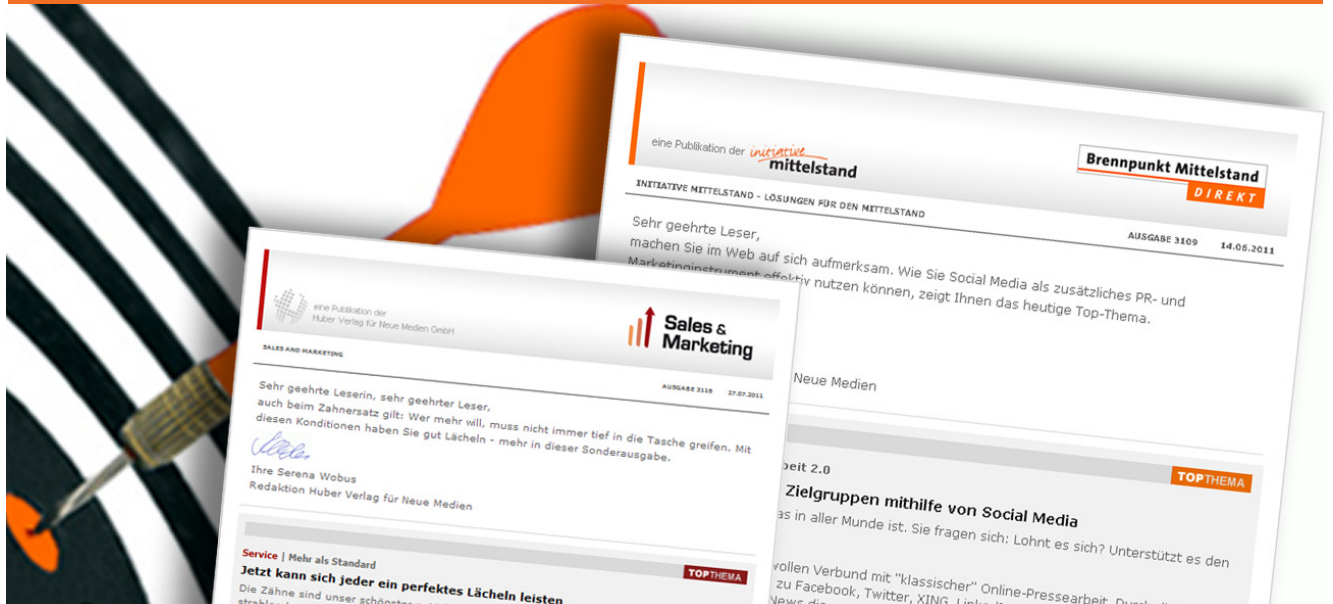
eine Publikation der initiative mittelstand

Brennpunkt Mittelstand DIREKT

INITIATIVE MITTELSTAND - LÖSUNGEN FÜR DEN MITTELSTAND

AUSGABE 3109 14.06.2011

Sehr geehrte Leser,
machen Sie im Web auf sich aufmerksam. Wie Sie Social Media als zusätzliches PR- und Marketinginstrument effektiv nutzen können, zeigt Ihnen das heutige Top-Thema.

Neue Medien

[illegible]beit 2.0

TOPTHEMA

Zielgruppen mithilfe von Social Media

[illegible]as in aller Munde ist. Sie fragen sich: Lohnt es sich? Unterstützt es den

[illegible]vollen Verbund mit "klassischer" Online-Pressearbeit. Durch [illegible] zu Facebook, Twitter, XING, Link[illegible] News di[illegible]

eine Publikation der Huber Verlag für Neue Medien GmbH

Sales & Marketing

SALES AND MARKETING

AUSGABE 3118 27.07.2011

Sehr geehrte Leserin, sehr geehrter Leser,
auch beim Zahnersatz gilt: Wer mehr will, muss nicht immer tief in die Tasche greifen. Mit diesen Konditionen haben Sie gut Lächeln - mehr in dieser Sonderausgabe.

Ihre Serena Wobus
Redaktion Huber Verlag für Neue Medien

Service | Mehr als Standard

TOPTHEMA

Jetzt kann sich jeder ein perfektes Lächeln leisten

Die Zähne sind unser schönstes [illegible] strahle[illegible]